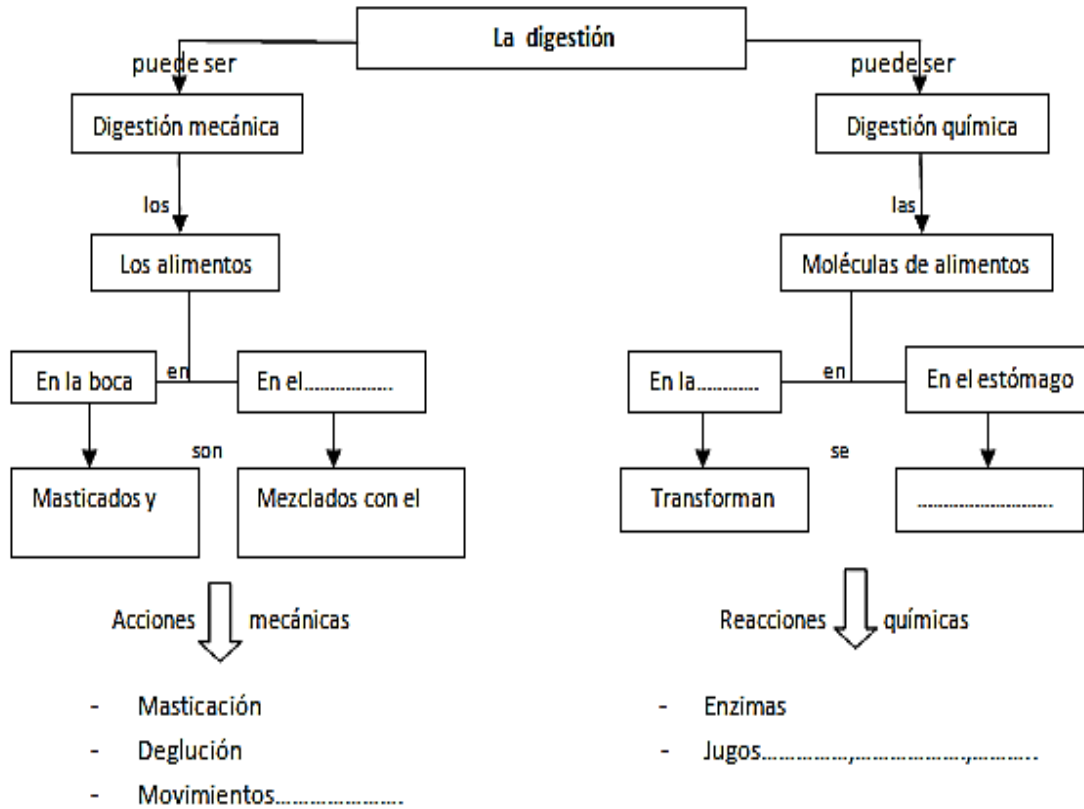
La digestión

puede ser

Digestión mecánica

los

Los alimentos

En la boca

en

En el……………..

son

Masticados y

Mezclados con el

Acciones mecánicas

- Masticación
- Deglución
- Movimientos………………….

puede ser

Digestión química

las

Moléculas de alimentos

En la……….

en

En el estómago

se

Transforman

……………………….

Reacciones químicas

- Enzimas
- Jugos……………,………………,……….